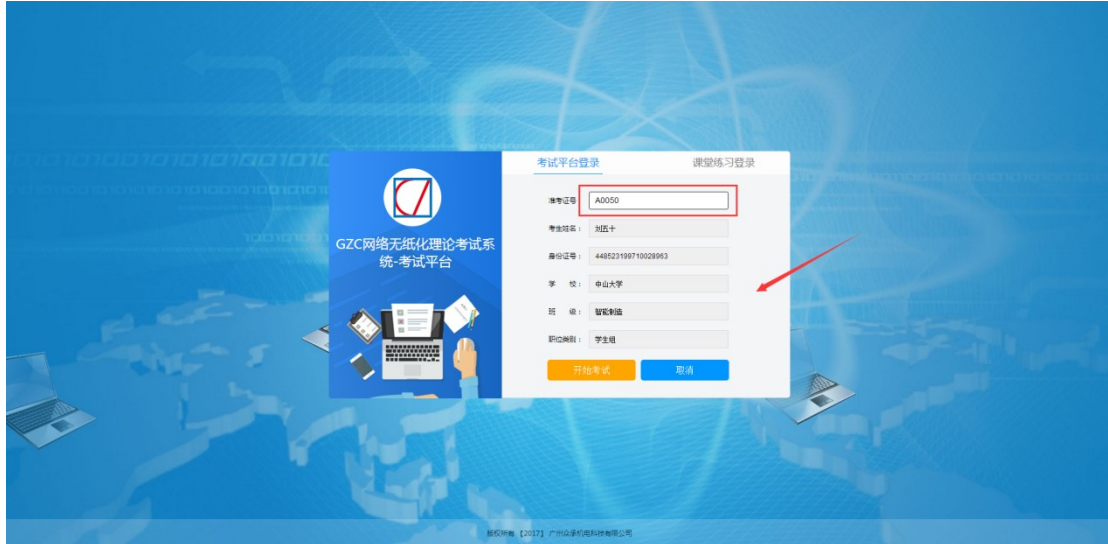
GZC网络无纸化理论考试系统-考试平台

考试平台登录
课堂练习登录

准考证号 A0050
考生姓名： 刘五十
身份证号： 448523199710028963
学　校： 中山大学
班　级： 智能制造
职位类别： 学生组

开始考试
取消

版权所有 【2017】 广州众手机电科技有限公司